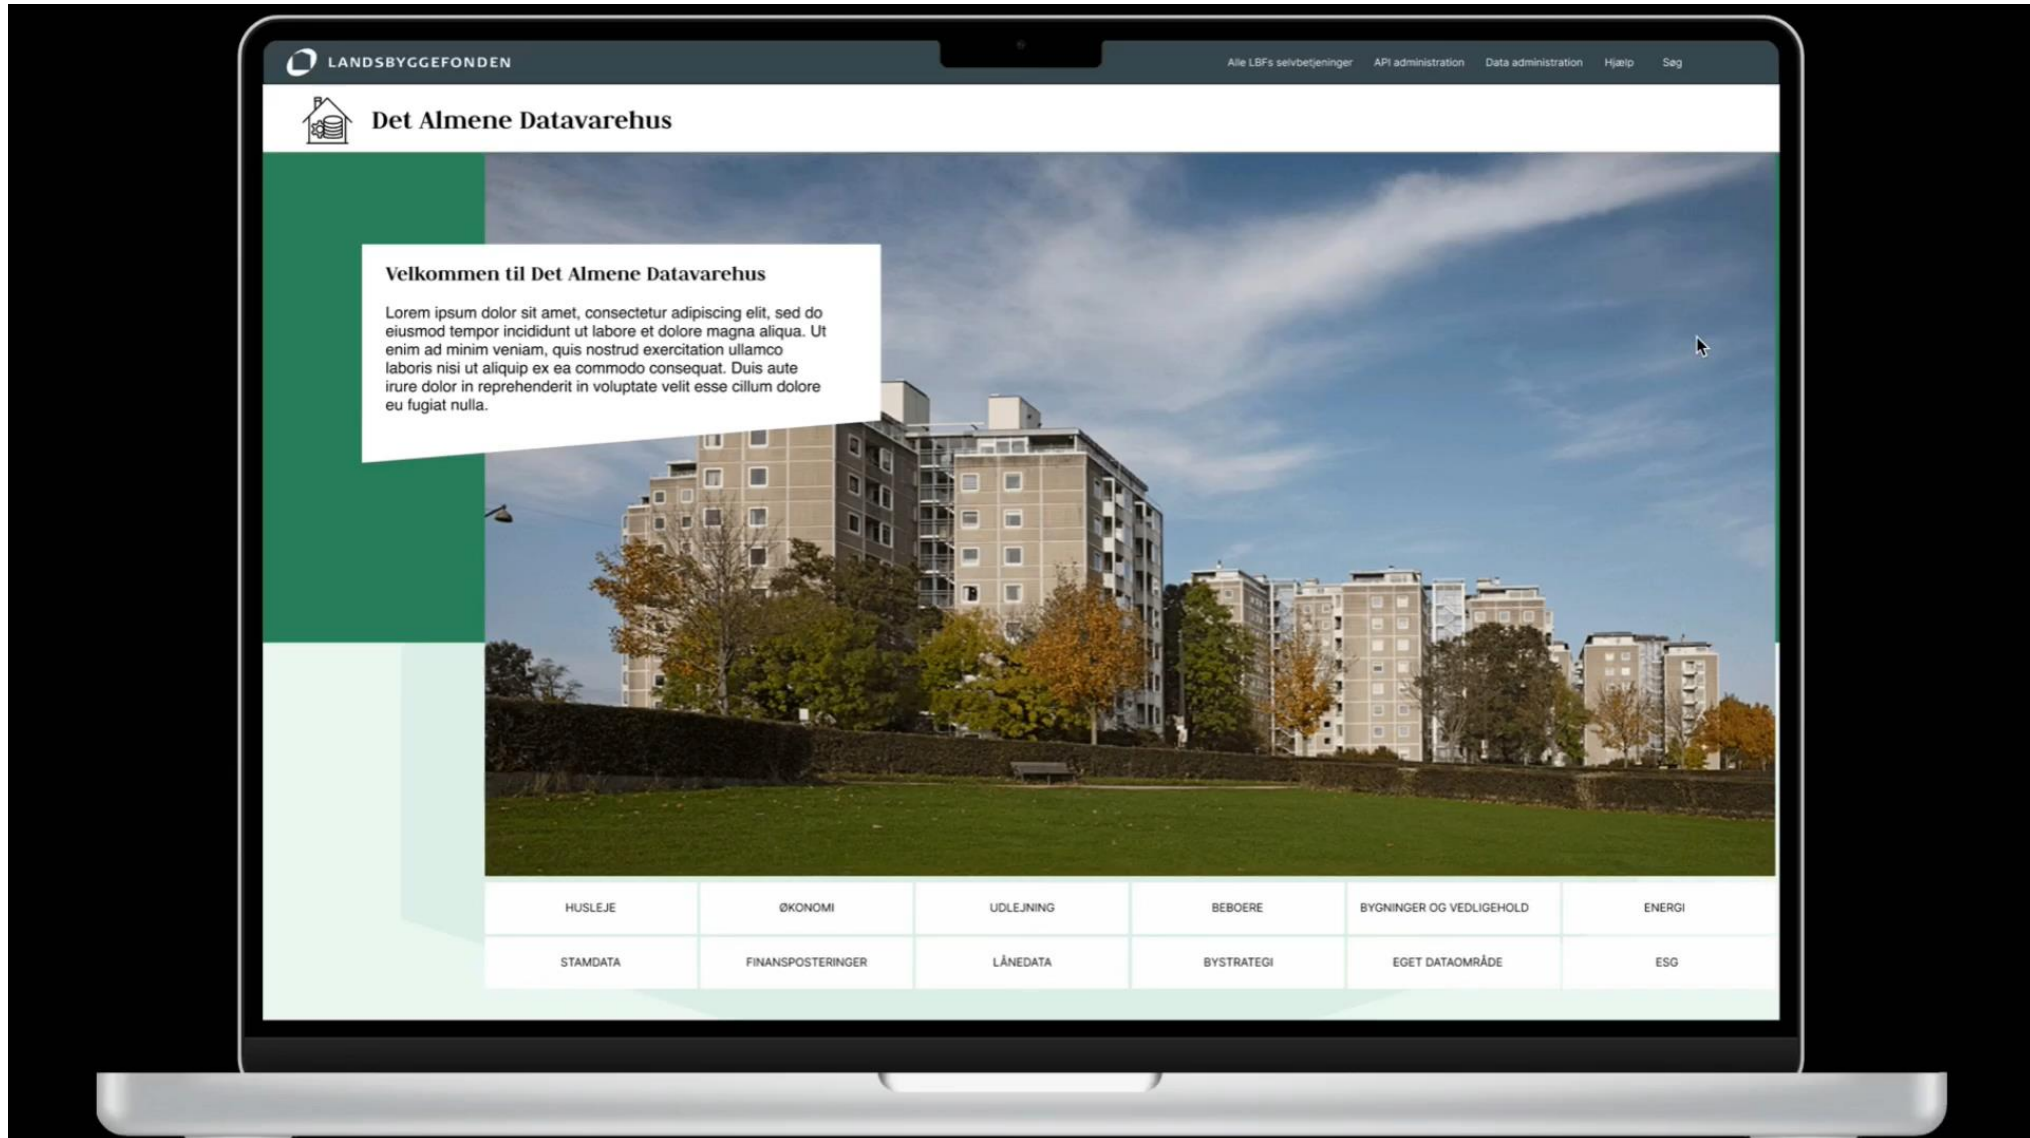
LANDSBYGGEFONDEN

Alle LBFs selvbetjeninger API administration Data administration Hjælp Søg

Det Almene Datavarehus

Velkommen til Det Almene Datavarehus

Lorem ipsum dolor sit amet, consectetur adipiscing elit, sed do eiusmod tempor incididunt ut labore et dolore magna aliqua. Ut enim ad minim veniam, quis nostrud exercitation ullamco laboris nisi ut aliquip ex ea commodo consequat. Duis aute irure dolor in reprehenderit in voluptate velit esse cillum dolore eu fugiat nulla.

| HUSLEJE | ØKONOMI | UDLEJNING | BEBOERE | BYGNINGER OG VEDLIGEHOLD | ENERGI |
|---|---|---|---|---|---|
| STAMDATA | FINANSPOSTERINGER | LÅNEDATA | BYSTRATEGI | EGET DATAOMRÅDE | ESG |